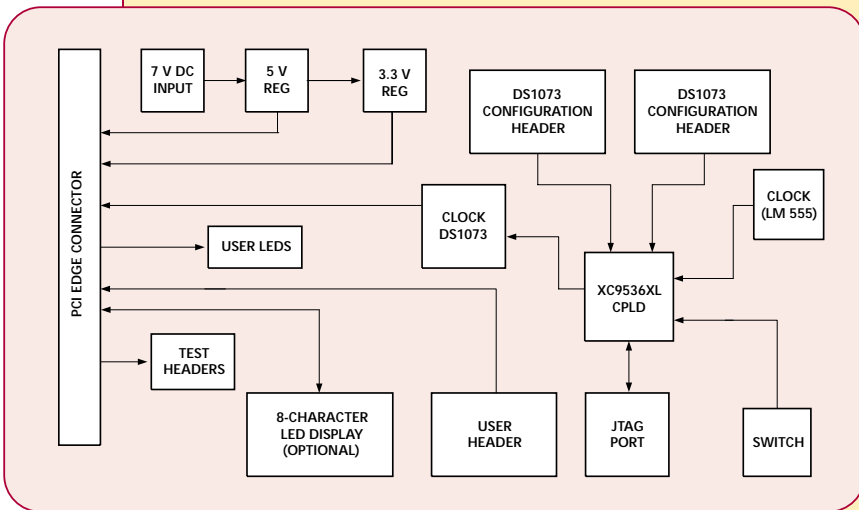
PCI EDGE CONNECTOR

7 V DC INPUT

5 V REG

3.3 V REG

DS1073 CONFIGURATION HEADER

DS1073 CONFIGURATION HEADER

CLOCK DS1073

CLOCK (LM 555)

USER LEDS

XC9536XL CPLD

TEST HEADERS

8-CHARACTER LED DISPLAY (OPTIONAL)

USER HEADER

JTAG PORT

SWITCH